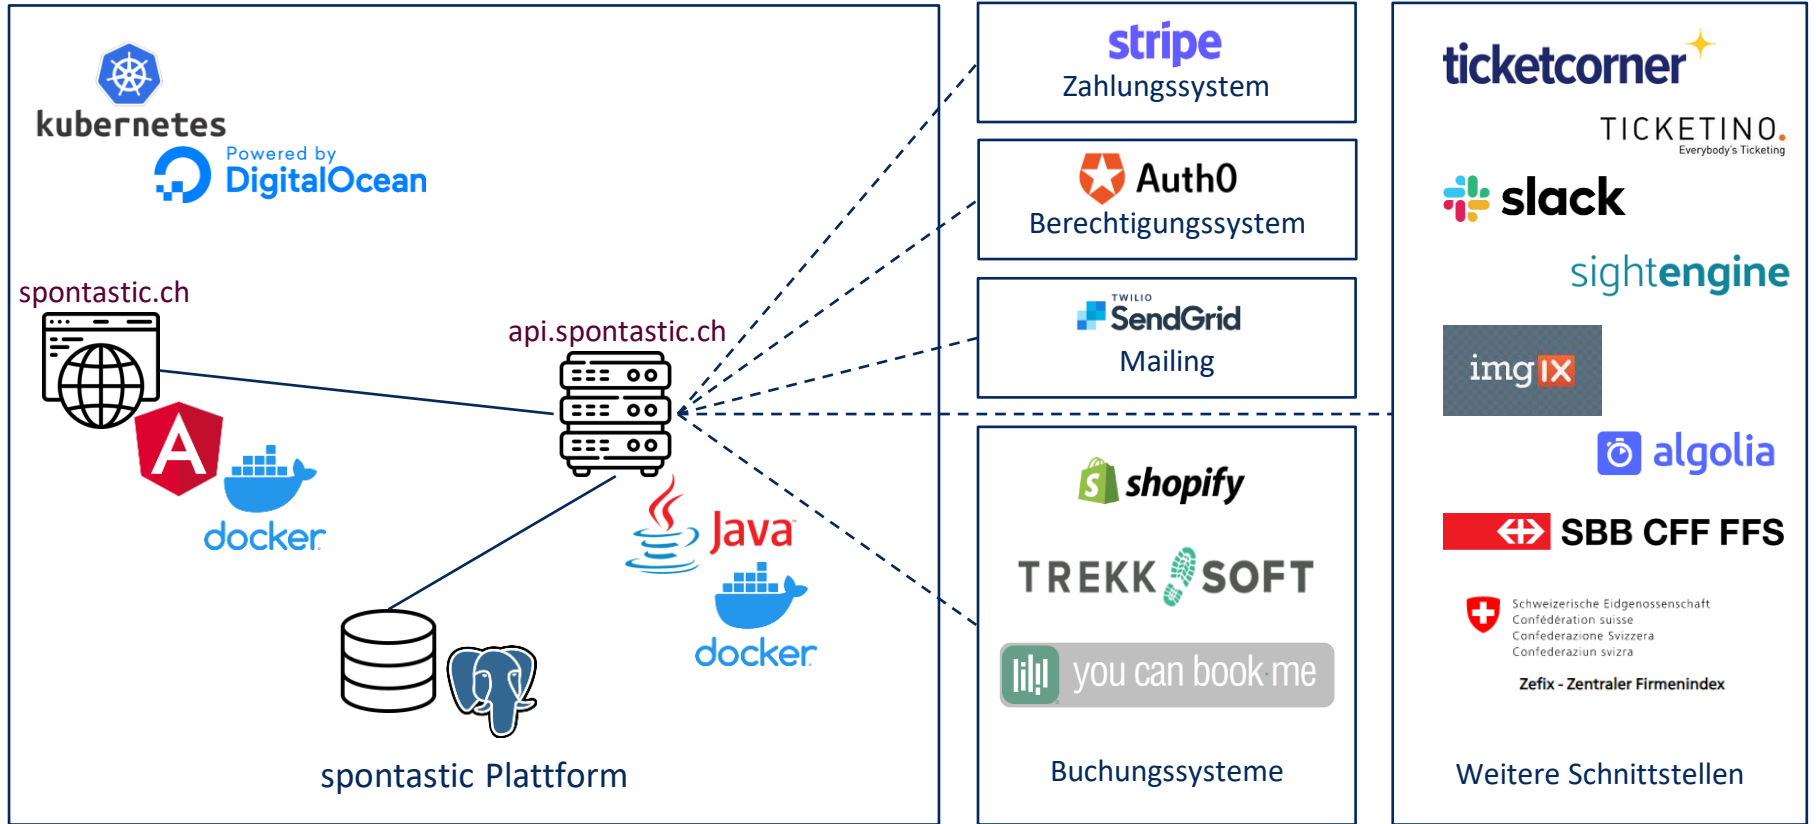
kubernetes
Powered by
DigitalOcean

spontastic.ch

api.spontastic.ch

docker

Java

docker

spontastic Plattform

stripe
Zahlungssystem

Auth0
Berechtigungssystem

TWILIO
SendGrid
Mailing

shopify

TREKKSOFT

you can book me

Buchungssysteme

ticketcorner

TICKETINO.
Everybody's Ticketing

slack

sightengine

imgIX

algolia

SBB CFF FFS

Schweizerische Eidgenossenschaft
Confédération suisse
Confederazione Svizzera
Confederaziun svizra

Zefix - Zentraler Firmenindex

Weitere Schnittstellen